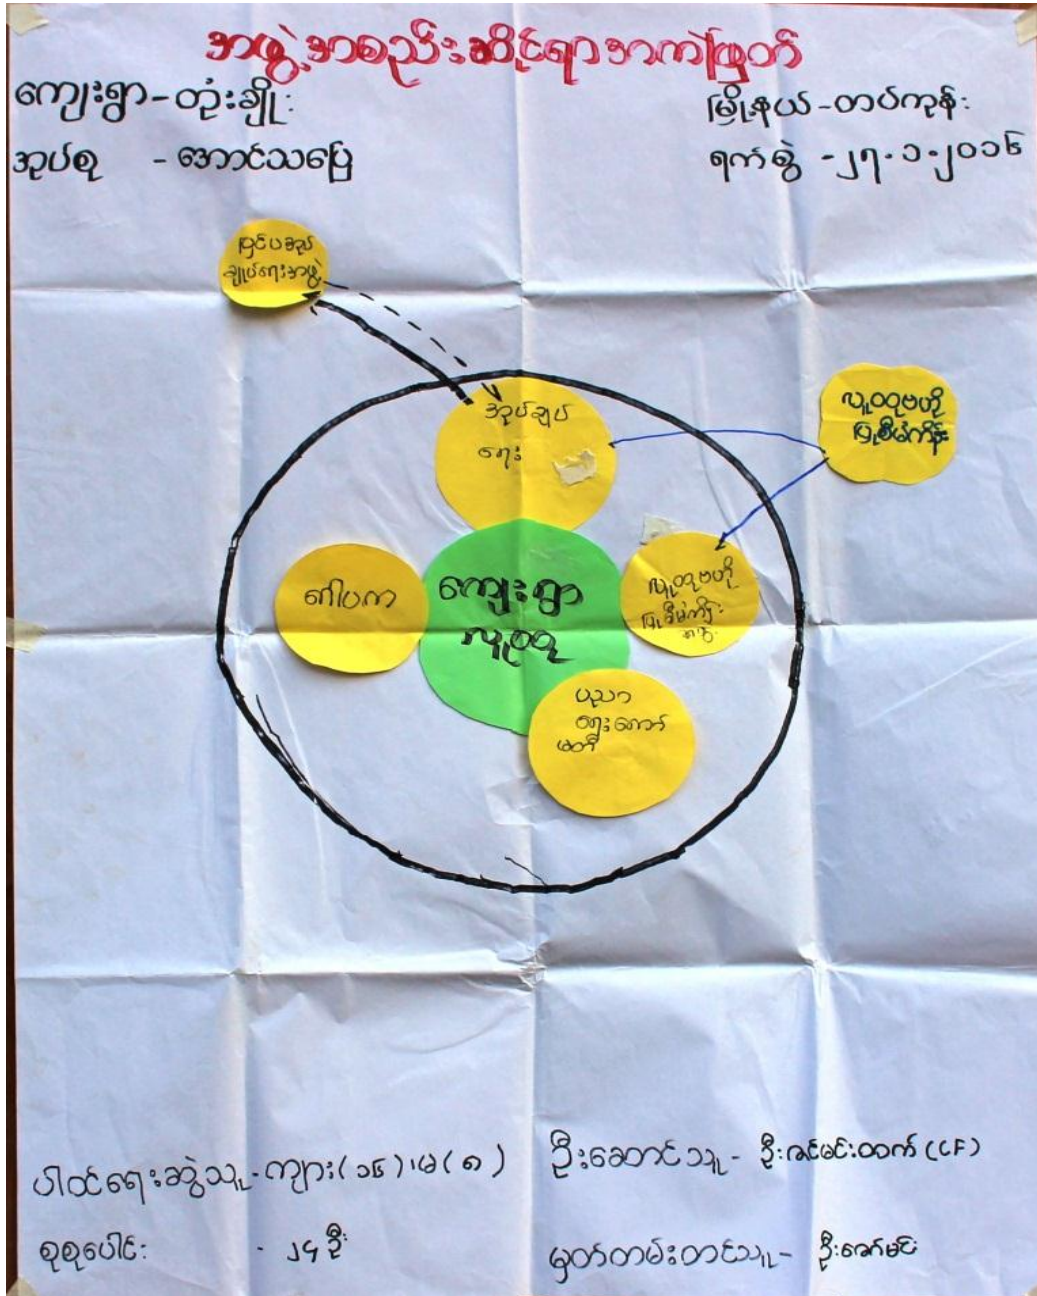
အဖွဲ့အစည်းဆိုင်ရာအကြံပြုချက်

ကျေးရွာ - တုံးချို
အုပ်စု - အောင်သပြေ

မြို့နယ် - တပ်ကုန်း
ရက်စွဲ - ၂၇-၁-၂၀၁၆

အုပ်ချုပ်ရေးအဖွဲ့

အုပ်ချုပ်ရေး

လူထုဗဟို ဖွံ့ဖြိုးမှုကိုး

ဂါပက

ကျေးရွာ လူထု

လူထုဗဟို ဖွံ့ဖြိုးမှုကော်မတီ

ပညာ ရေးကော် မတီ

ပါဝင်ရေးဆွဲသူ - ကျား (၁၆) မ (၈)
စုစုပေါင်း - ၂၄ ဦး

ဦးဆောင်သူ - ဦးအောင်မင်းထက် (CF)
မှတ်တမ်းတင်သူ - ဦးဇော်မင်း